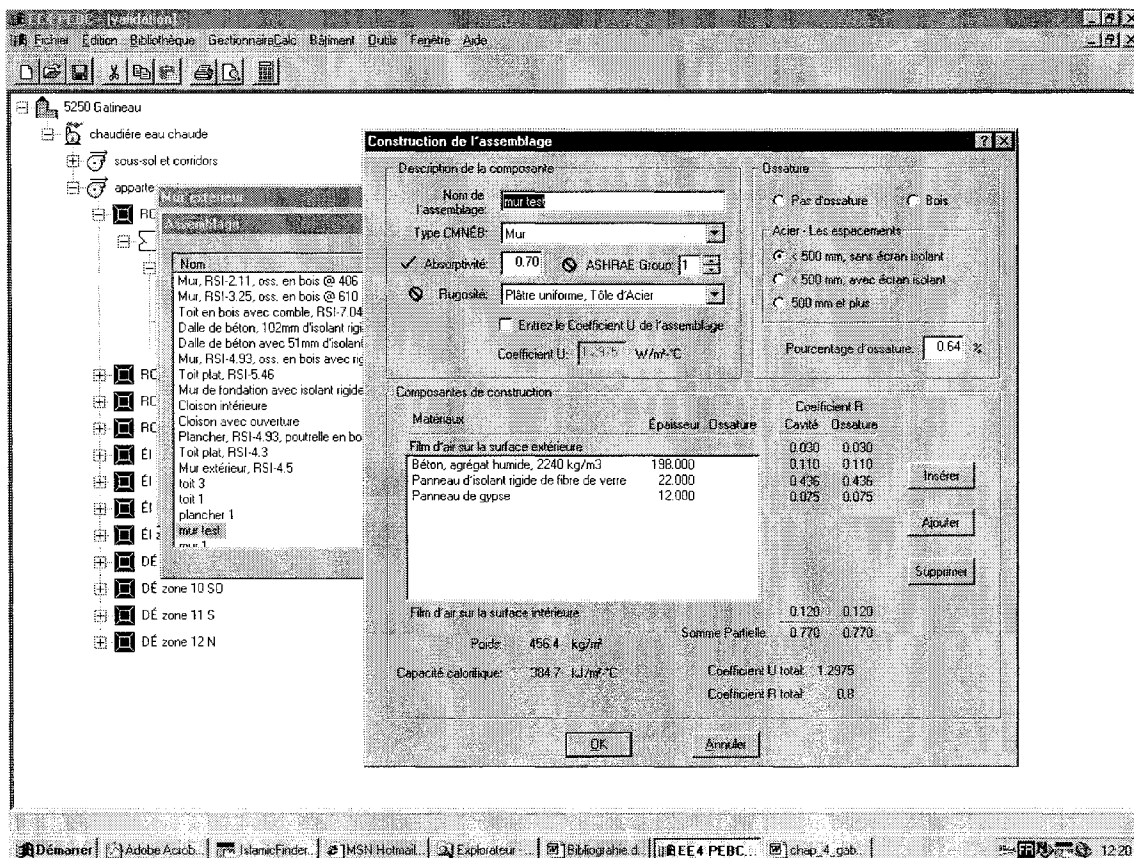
EE4PEBC - [validation]
Fichier Édition Bibliothèque GestionnaireCalc Bâtiment Outils Fenêtre Aide

5250 Gatineau
chaudière eau chaude
sous-sol et corridors
apparte
RC
RC
RC
RC
Él
Él
Él
Él 2
DÉ
DÉ zone 10 SO
DÉ zone 11 S
DÉ zone 12 N

Mur extérieur
Assemblage
Nom
Mur, RSI-2.11, oss. en bois @ 406
Mur, RSI-3.25, oss. en bois @ 610
Toit en bois avec comble, RSI-7.04
Dalle de béton, 102mm d'isolant rigi
Dalle de béton avec 51mm d'isolant
Mur, RSI-4.93, oss. en bois avec rig
Toit plat, RSI-5.46
Mur de fondation avec isolant rigide
Cloison intérieure
Cloison avec ouverture
Plancher, RSI-4.93, poutrelle en bo
Toit plat, RSI-4.3
Mur extérieur, RSI-4.5
toit 3
toit 1
plancher 1
mur test
mur 1

Construction de l'assemblage
Description de la composante
Nom de l'assemblage: mur test
Type CMNÉB: Mur
Absorptivité: 0.70
ASHRAE Group: 1
Rugosité: Plâtre uniforme, Tôle d'Acier
Entrez le Coefficient U de l'assemblage
Coefficient U: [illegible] W/m²·°C

Ossature
Pas d'ossature
Bois
Acier - Les espacements
< 500 mm, sans écran isolant
< 500 mm, avec écran isolant
500 mm et plus
Pourcentage d'ossature: 0.64 %

Composantes de construction
Matériaux
Épaisseur Ossature
Coefficient R
Cavité Ossature
Film d'air sur la surface extérieure 0.030 0.030

| Matériaux | Épaisseur | Cavité | Ossature |
|---|---|---|---|
| Béton, agrégat humide, 2240 kg/m3 | 198.000 | 0.110 | 0.110 |
| Panneau d'isolant rigide de fibre de verre | 22.000 | 0.436 | 0.436 |
| Panneau de gypse | 12.000 | 0.075 | 0.075 |

Insérer
Ajouter
Supprimer

Film d'air sur la surface intérieure 0.120 0.120
Somme Partielle 0.770 0.770
Poids: 456.4 kg/m²
Capacité calorifique: 384.7 kJ/m²·°C
Coefficient U total: 1.2975
Coefficient R total: 0.8
OK
Annuler

Démarrer | Adobe Acrob... | IslamicFinder... | MSN Hotmail... | Explorateur -... | Bibliographie.d... | EE4 PEBC... | chap_4_gab... | 12:20